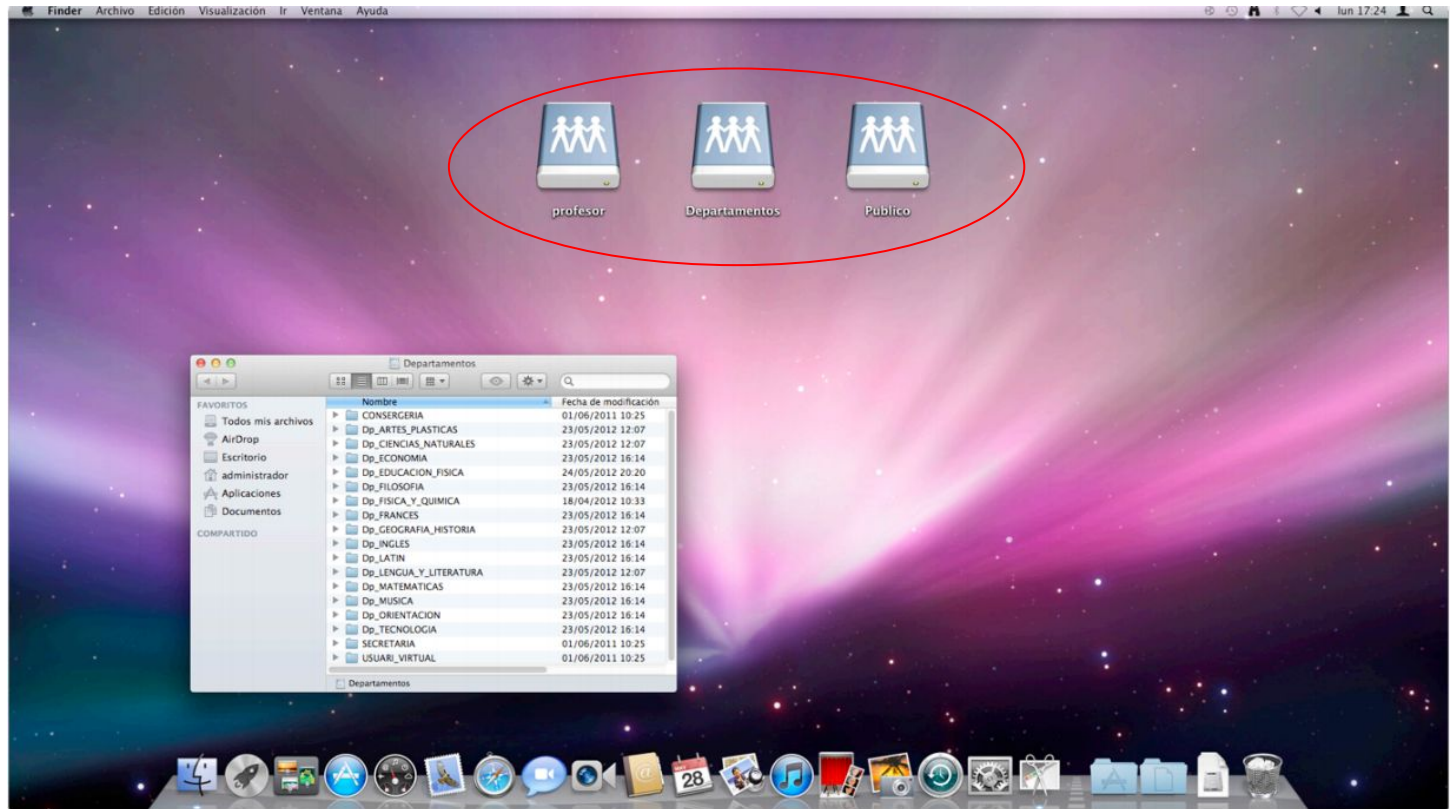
Finder Archivo Edición Visualización Ir Ventana Ayuda

lun 17:24

profesor

Departamentos

Publico

Departamentos

FAVORITOS

Todos mis archivos

AirDrop

Escritorio

administrador

Aplicaciones

Documentos

COMPARTIDO

| Nombre | Fecha de modificación |
|---|---|
| CONSERGERIA | 01/06/2011 10:25 |
| Dp_ARTES_PLASTICAS | 23/05/2012 12:07 |
| Dp_CIENCIAS_NATURALES | 23/05/2012 12:07 |
| Dp_ECONOMIA | 23/05/2012 16:14 |
| Dp_EDUCACION_FISICA | 24/05/2012 20:20 |
| Dp_FILOSOFIA | 23/05/2012 16:14 |
| Dp_FISICA_Y_QUIMICA | 18/04/2012 10:33 |
| Dp_FRANCES | 23/05/2012 16:14 |
| Dp_GEOGRAFIA_HISTORIA | 23/05/2012 12:07 |
| Dp_INGLES | 23/05/2012 16:14 |
| Dp_LATIN | 23/05/2012 16:14 |
| Dp_LENGUA_Y_LITERATURA | 23/05/2012 12:07 |
| Dp_MATEMATICAS | 23/05/2012 16:14 |
| Dp_MUSICA | 23/05/2012 16:14 |
| Dp_ORIENTACION | 23/05/2012 16:14 |
| Dp_TECNOLOGIA | 23/05/2012 16:14 |
| SECRETARIA | 01/06/2011 10:25 |
| USUARI_VIRTUAL | 01/06/2011 10:25 |

Departamentos

28